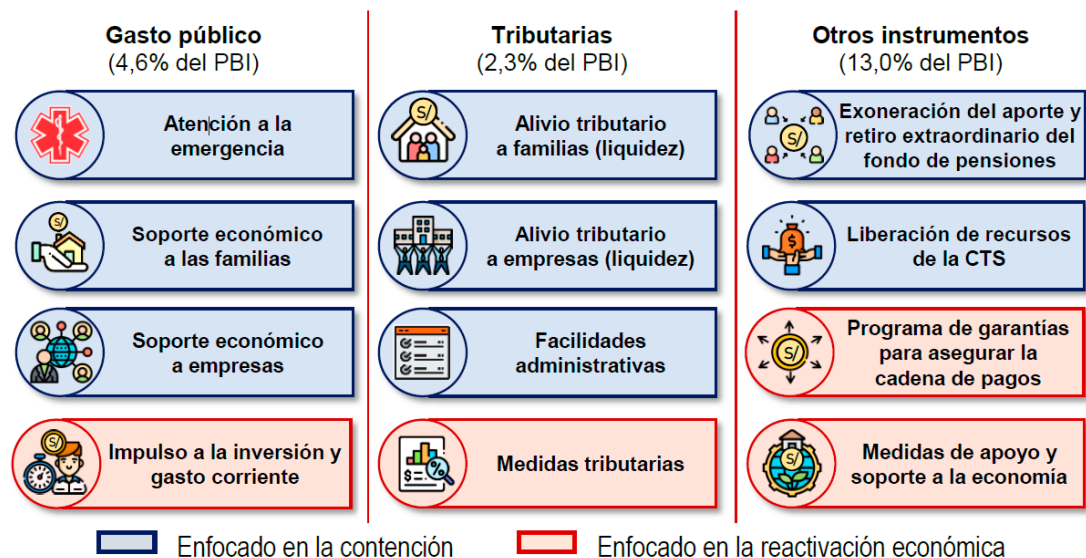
Gasto público
(4,6% del PBI)

Atención a la emergencia

Soporte económico a las familias

Soporte económico a empresas

Impulso a la inversión y gasto corriente

Tributarias
(2,3% del PBI)

Alivio tributario a familias (liquidez)

Alivio tributario a empresas (liquidez)

Facilidades administrativas

Medidas tributarias

Otros instrumentos
(13,0% del PBI)

Exoneración del aporte y retiro extraordinario del fondo de pensiones

Liberación de recursos de la CTS

Programa de garantías para asegurar la cadena de pagos

Medidas de apoyo y soporte a la economía

Enfocado en la contención

Enfocado en la reactivación económica